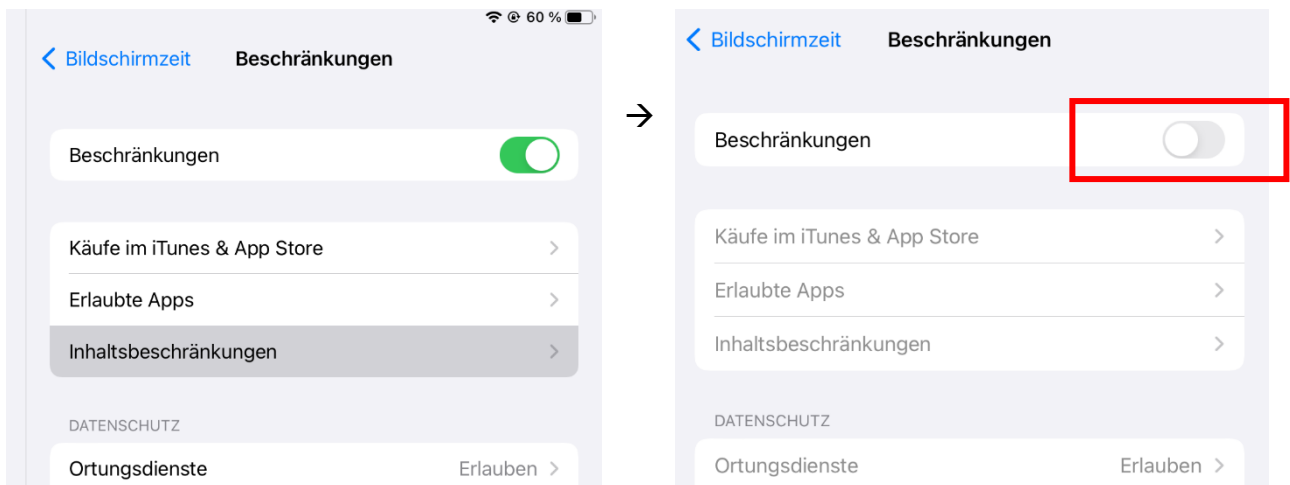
60 %

Bildschirmzeit Beschränkungen

Beschränkungen

Käufe im iTunes & App Store
Erlaubte Apps
Inhaltsbeschränkungen

DATENSCHUTZ

Ortungsdienste Erlauben

Bildschirmzeit Beschränkungen

Beschränkungen

Käufe im iTunes & App Store
Erlaubte Apps
Inhaltsbeschränkungen

DATENSCHUTZ

Ortungsdienste Erlauben